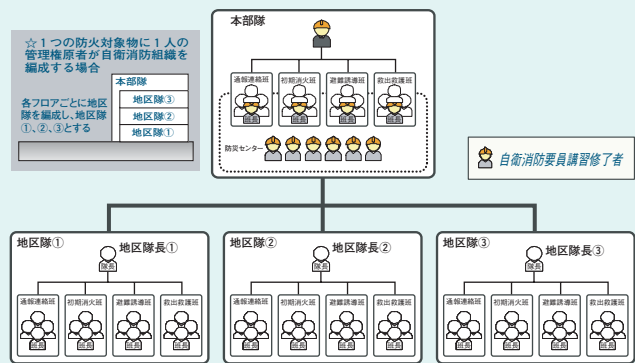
☆１つの防火対象物に１人の管理権原者が自衛消防組織を編成する場合

本部隊
地区隊③
地区隊②
地区隊①

各フロアごとに地区隊を編成し、地区隊①、②、③とする

本部隊

通報連絡班
班長

初期消火班
班長

避難誘導班
班長

救出救護班
班長

防災センター

自衛消防要員講習修了者

地区隊①
地区隊長①
隊長

通報連絡班
班長

初期消火班
班長

避難誘導班
班長

救出救護班
班長

地区隊②
地区隊長②
隊長

通報連絡班
班長

初期消火班
班長

避難誘導班
班長

救出救護班
班長

地区隊③
地区隊長③
隊長

通報連絡班
班長

初期消火班
班長

避難誘導班
班長

救出救護班
班長